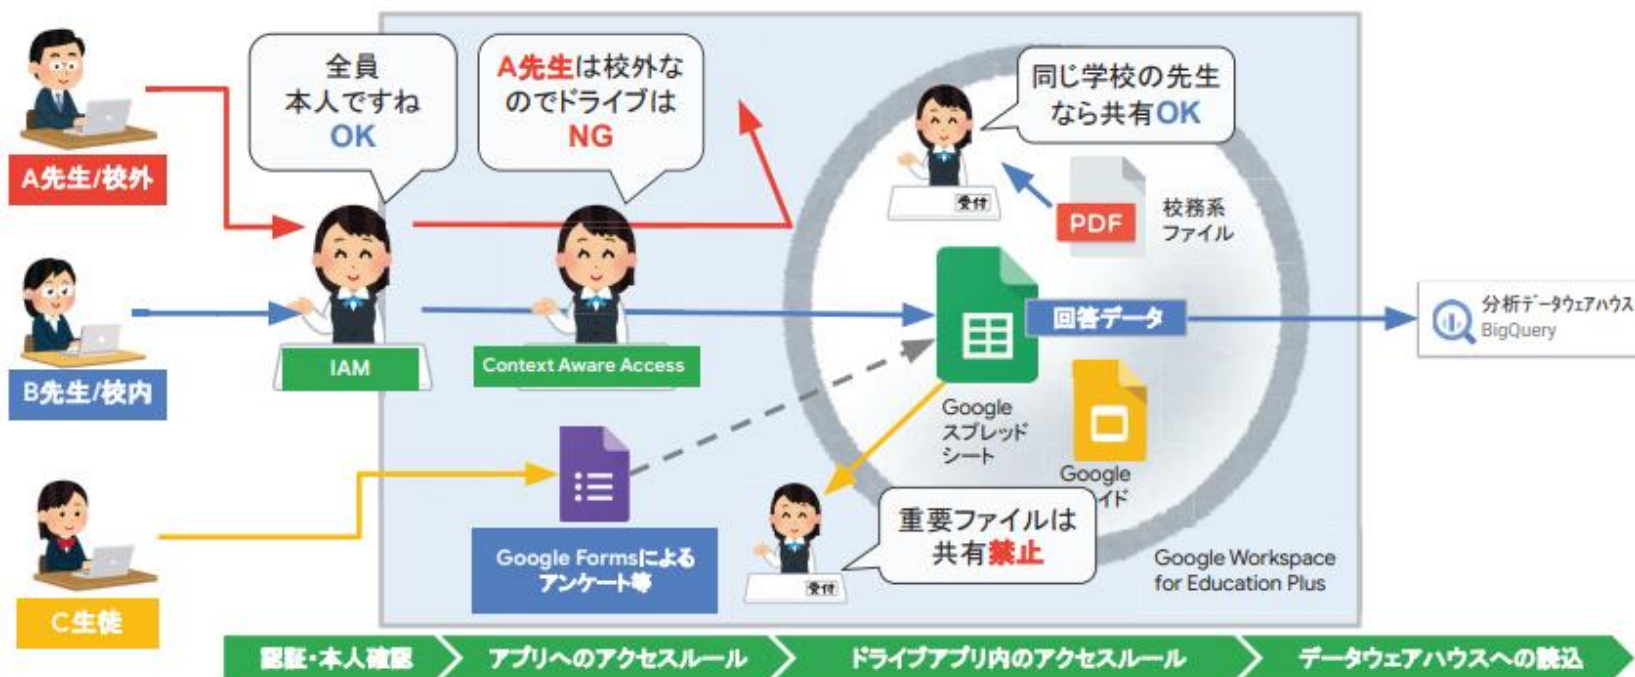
全員
本人ですね
OK

A先生は校外なのでドライブは
NG

同じ学校の先生なら共有OK

受付

PDF

校務系
ファイル

A先生/校外

B先生/校内

C生徒

IAM

Context Aware Access

回答データ

分析データウェアハウス
BigQuery

Google
スプレッド
シート

Google
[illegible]イド

Google Formsによる
アンケート等

受付

重要ファイルは
共有禁止

Google Workspace
for Education Plus

認証・本人確認

アプリへのアクセスルール

ドライブアプリ内のアクセスルール

データウェアハウスへの読込